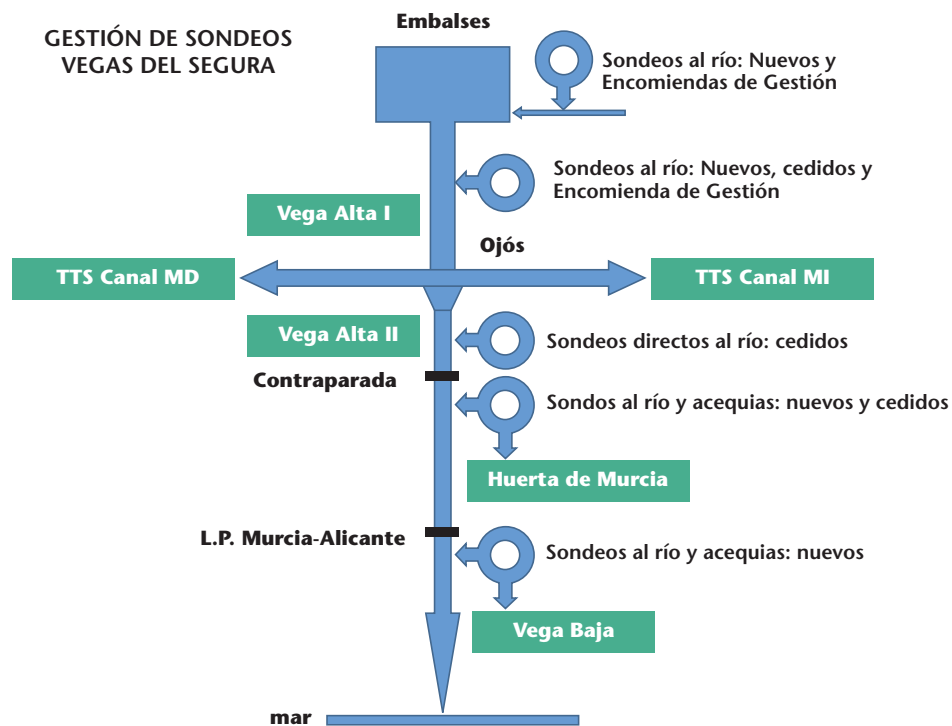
GESTIÓN DE SONDEOS VEGAS DEL SEGURA

Embalses

Sondeos al río: Nuevos y Encomiendas de Gestión

Sondeos al río: Nuevos, cedidos y Encomienda de Gestión

Vega Alta I

Ojós

TTS Canal MD

TTS Canal MI

Vega Alta II

Sondeos directos al río: cedidos

Contraparada

Sondos al río y acequias: nuevos y cedidos

Huerta de Murcia

L.P. Murcia-Alicante

Sondeos al río y acequias: nuevos

Vega Baja

mar